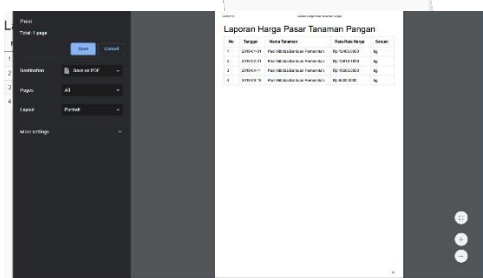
Print
Total: 1 page

Save
Cancel

Destination
Save as PDF

Pages
All

Layout
Portrait

More settings

Laporan Harga Pasar Tanaman Pangan

| No | Tanggal | Nama Tanaman | Rata Rata Harga | Satuan |
|---|---|---|---|---|
| 1 | 2019-01-21 | Padi Hibrida Bantuan Pemerintah | Rp 12.000.000 | kg |
| 2 | 2019-01-21 | Padi Hibrida Bantuan Pemerintah | Rp 10.000.000 | kg |
| 3 | 2019-01-21 | Padi Hibrida Bantuan Pemerintah | Rp 10.000.000 | kg |
| 4 | 2019-01-15 | Padi Hibrida Bantuan Pemerintah | Rp 8.000.000 | kg |